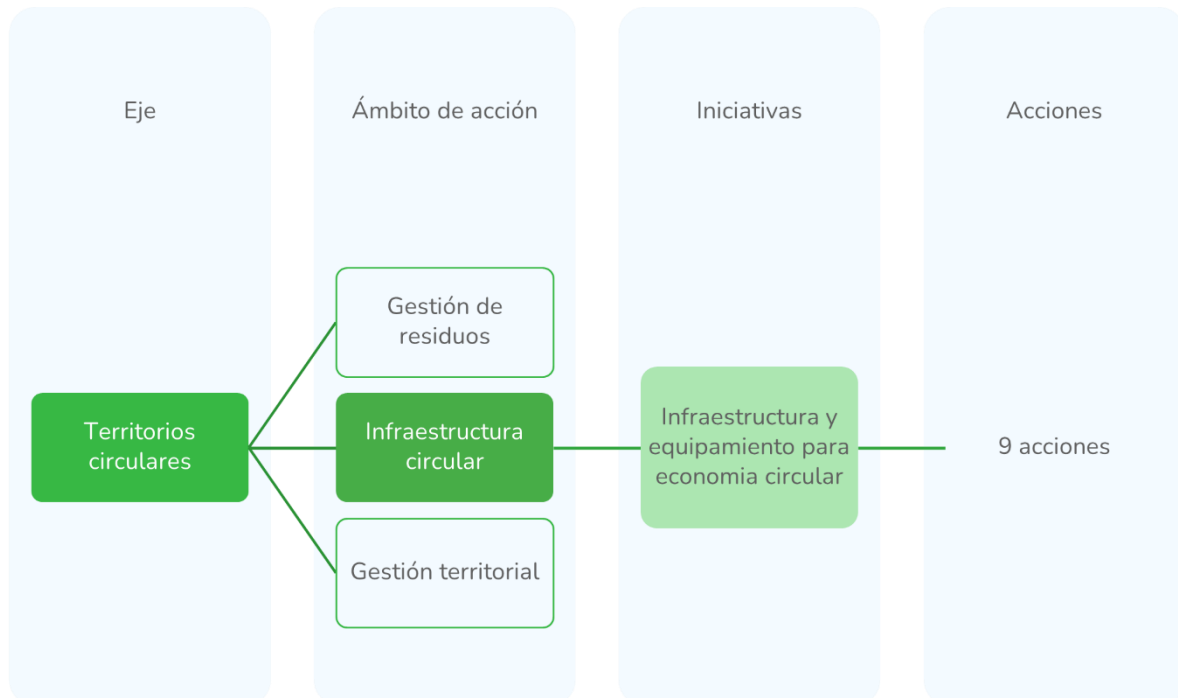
Eje

Ámbito de acción

Iniciativas

Acciones

Gestión de residuos

Territorios circulares

Infraestructura circular

Infraestructura y equipamiento para economia circular

9 acciones

Gestión territorial